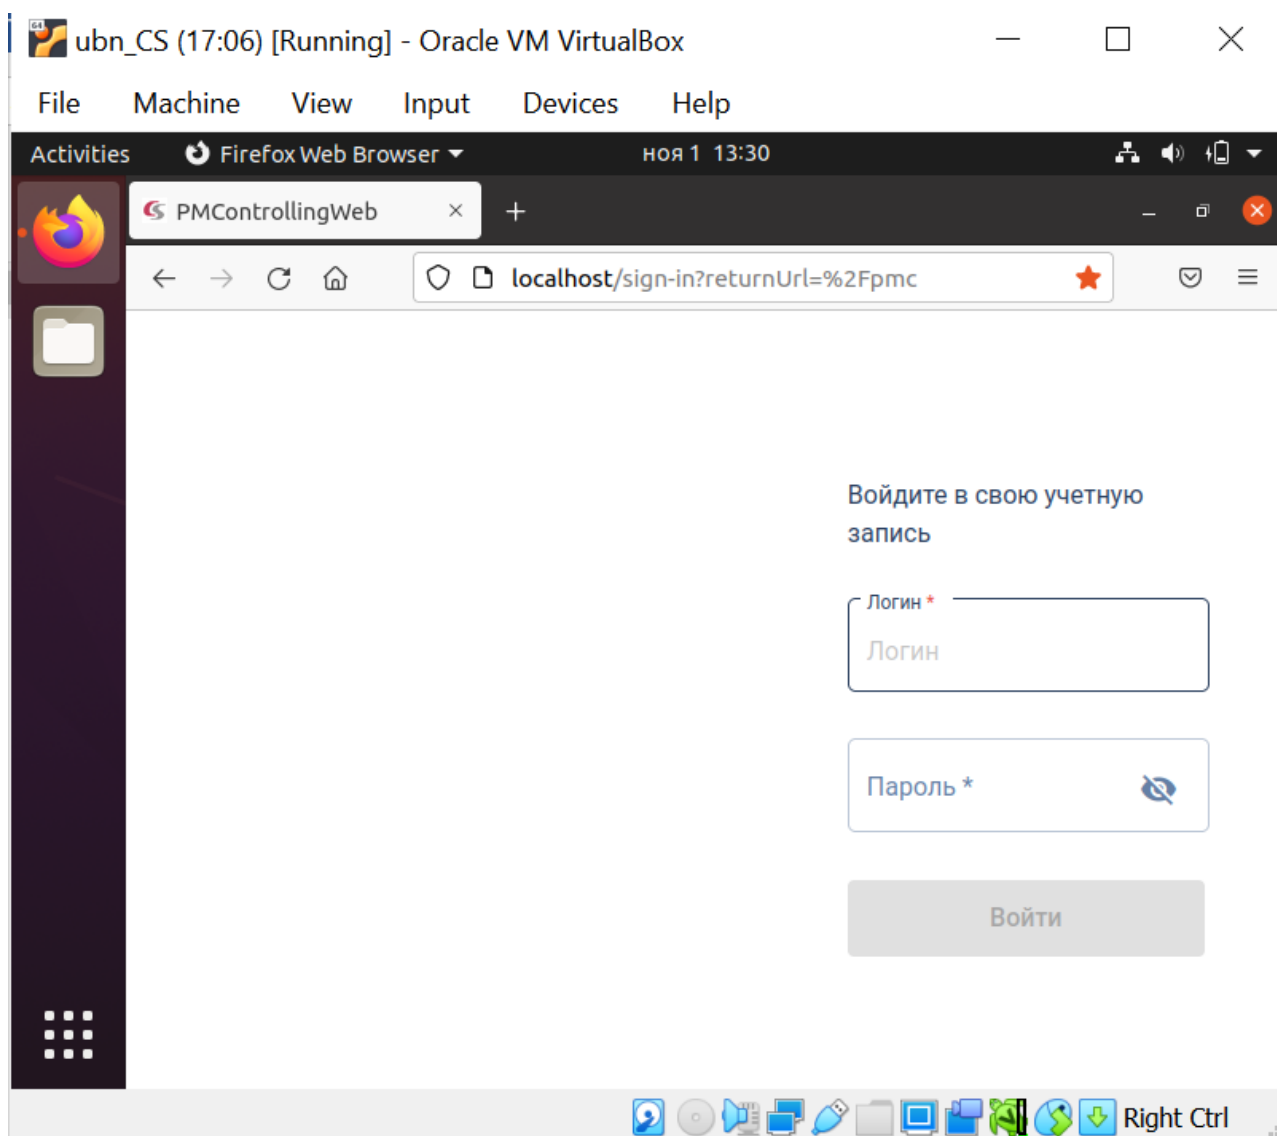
ubn_CS (17:06) [Running] - Oracle VM VirtualBox

File Machine View Input Devices Help

Activities Firefox Web Browser ноя 1 13:30

PMControllingWeb

localhost/sign-in?returnUrl=%2Fpmc

Войдите в свою учетную запись

Логин *

Логин

Пароль *

Войти

Right Ctrl